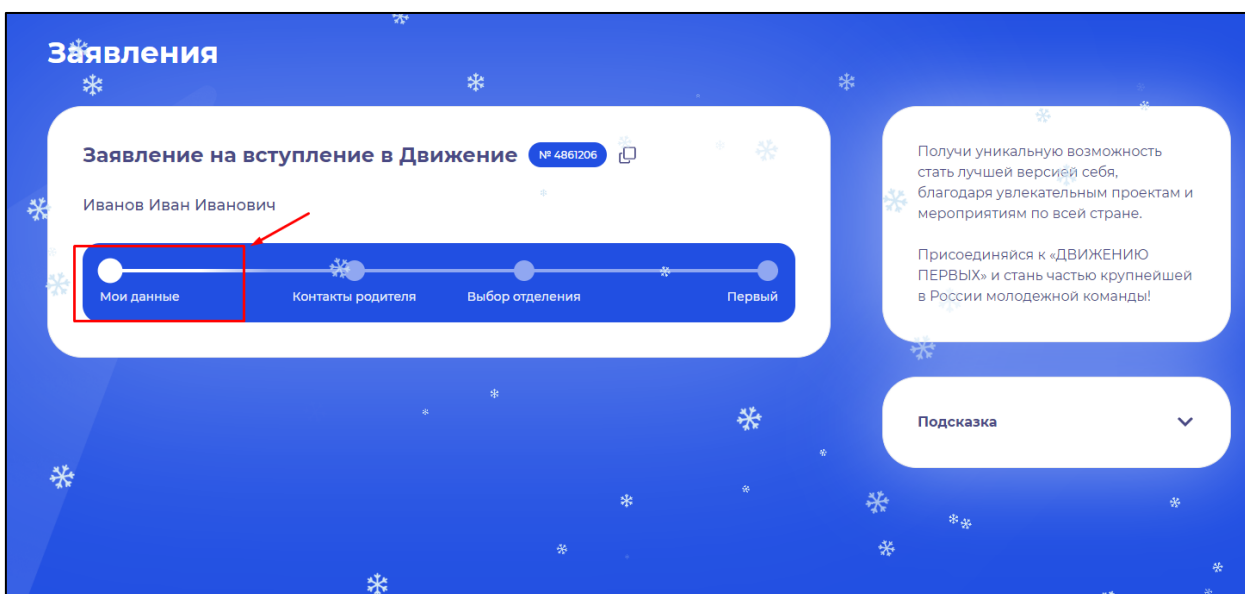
Заявления

Заявление на вступление в Движение № 4861206

Иванов Иван Иванович

Мои данные
Контакты родителя
Выбор отделения
Первый

Получи уникальную возможность стать лучшей версией себя, благодаря увлекательным проектам и мероприятиям по всей стране.

Присоединяйся к «ДВИЖЕНИЮ ПЕРВЫХ» и стань частью крупнейшей в России молодежной команды!

Подсказка